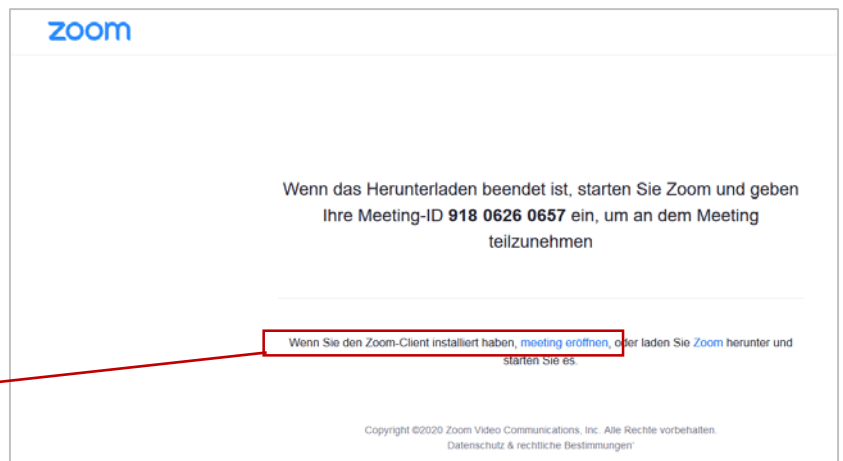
zoom

Wenn das Herunterladen beendet ist, starten Sie Zoom und geben Ihre Meeting-ID **918 0626 0657** ein, um an dem Meeting teilzunehmen

Wenn Sie den Zoom-Client installiert haben, meeting eröffnen, oder laden Sie Zoom herunter und starten Sie es.

Copyright ©2020 Zoom Video Communications, Inc. Alle Rechte vorbehalten.
Datenschutz & rechtliche Bestimmungen'